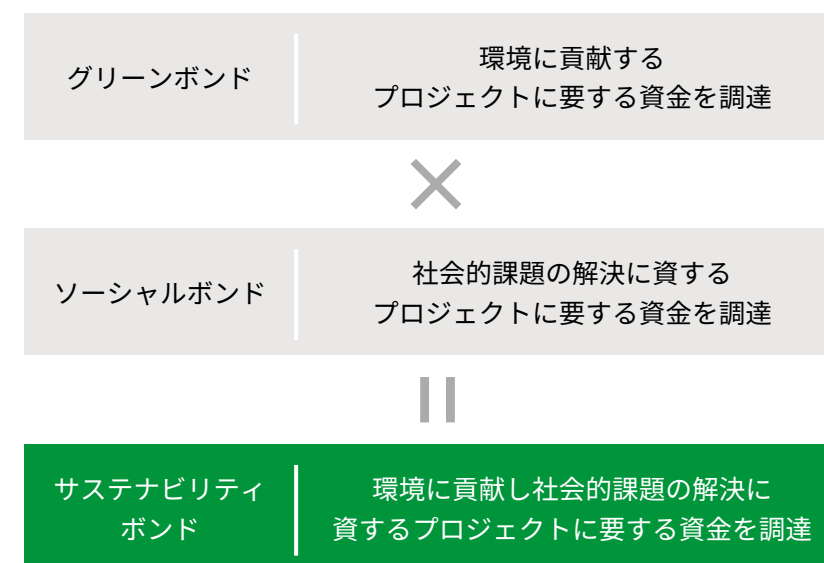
グリーンボンド

環境に貢献する
プロジェクトに要する資金を調達

×

ソーシャルボンド

社会的課題の解決に資する
プロジェクトに要する資金を調達

＝

サステナビリティボンド

環境に貢献し社会的課題の解決に資するプロジェクトに要する資金を調達